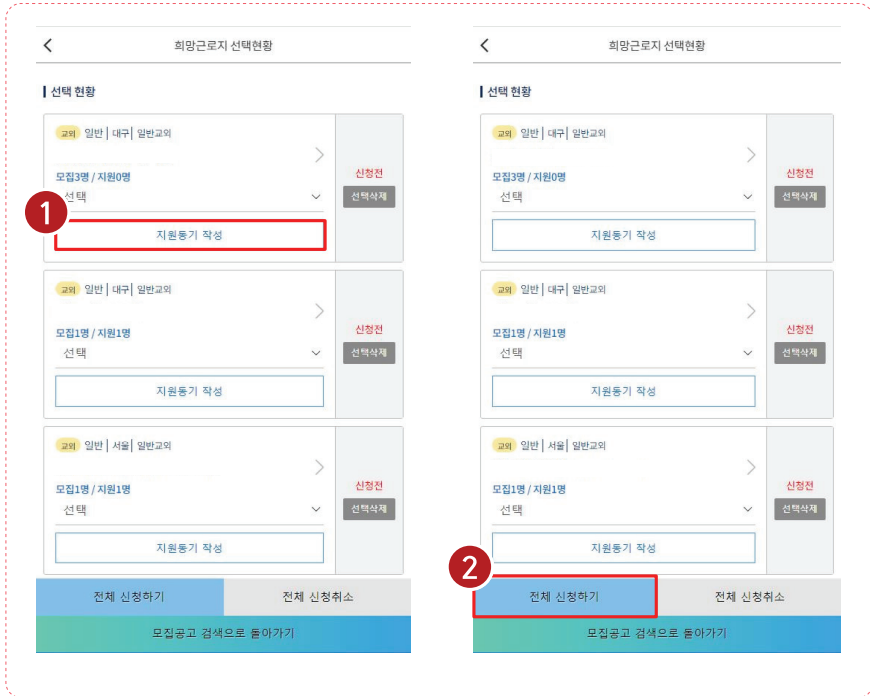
<
희망근로지 선택현황

선택 현황

교외 일반 | 대구 | 일반교외
>
모집3명 / 지원0명
선택
신청전
선택삭제
1
지원동기 작성

교외 일반 | 대구 | 일반교외
>
모집1명 / 지원1명
선택
신청전
선택삭제
지원동기 작성

교외 일반 | 서울 | 일반교외
>
모집1명 / 지원1명
선택
신청전
선택삭제
지원동기 작성

전체 신청하기
전체 신청취소
모집공고 검색으로 돌아가기

<
희망근로지 선택현황

선택 현황

교외 일반 | 대구 | 일반교외
>
모집3명 / 지원0명
선택
신청전
선택삭제
지원동기 작성

교외 일반 | 대구 | 일반교외
>
모집1명 / 지원1명
선택
신청전
선택삭제
지원동기 작성

교외 일반 | 서울 | 일반교외
>
모집1명 / 지원1명
선택
신청전
선택삭제
지원동기 작성

2
전체 신청하기
전체 신청취소
모집공고 검색으로 돌아가기